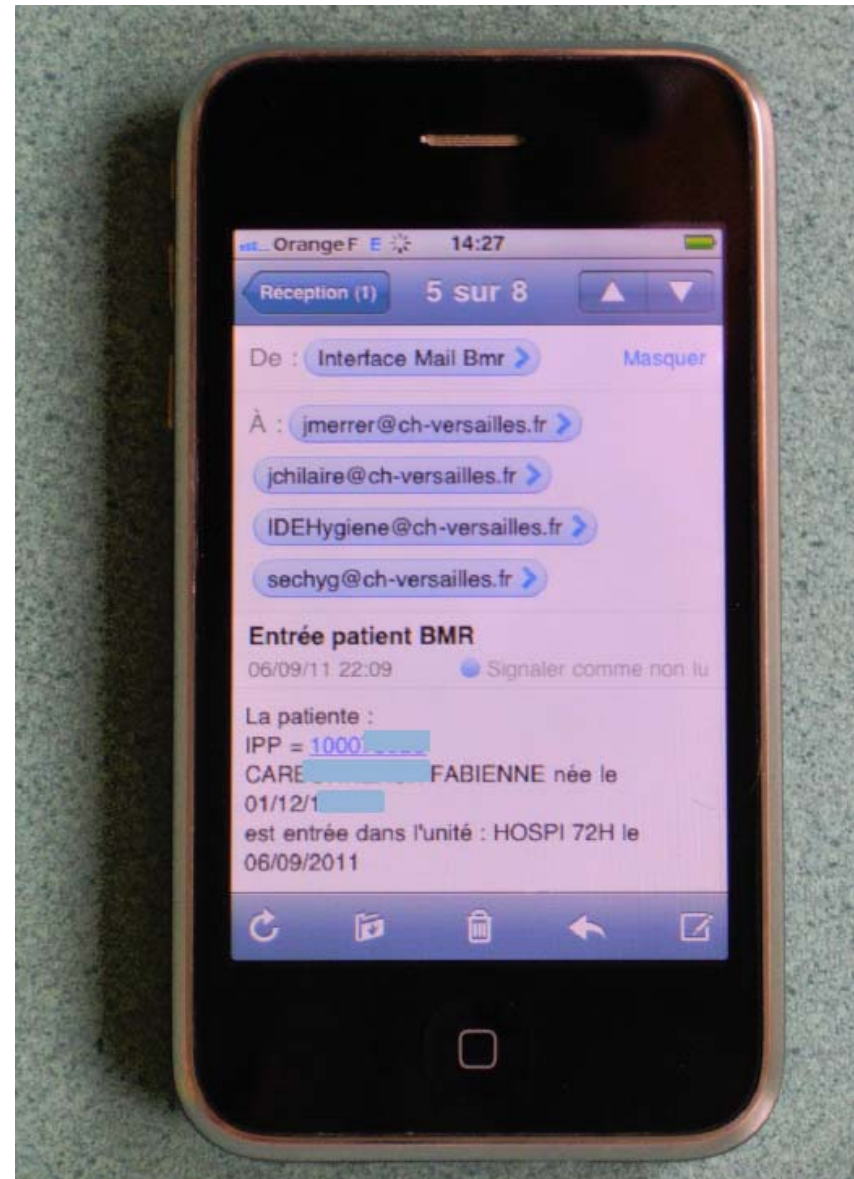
Orange F E 14:27

Réception (1) 5 sur 8

De : Interface Mail Bmr Masquer

À : jmerrer@ch-versailles.fr

jchilaire@ch-versailles.fr

IDEHygiene@ch-versailles.fr

sechyg@ch-versailles.fr

Entrée patient BMR
06/09/11 22:09 Signaler comme non lu

La patiente :
IPP = 1000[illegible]
CARE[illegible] FABIENNE née le 01/12/1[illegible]
est entrée dans l'unité : HOSPI 72H le 06/09/2011